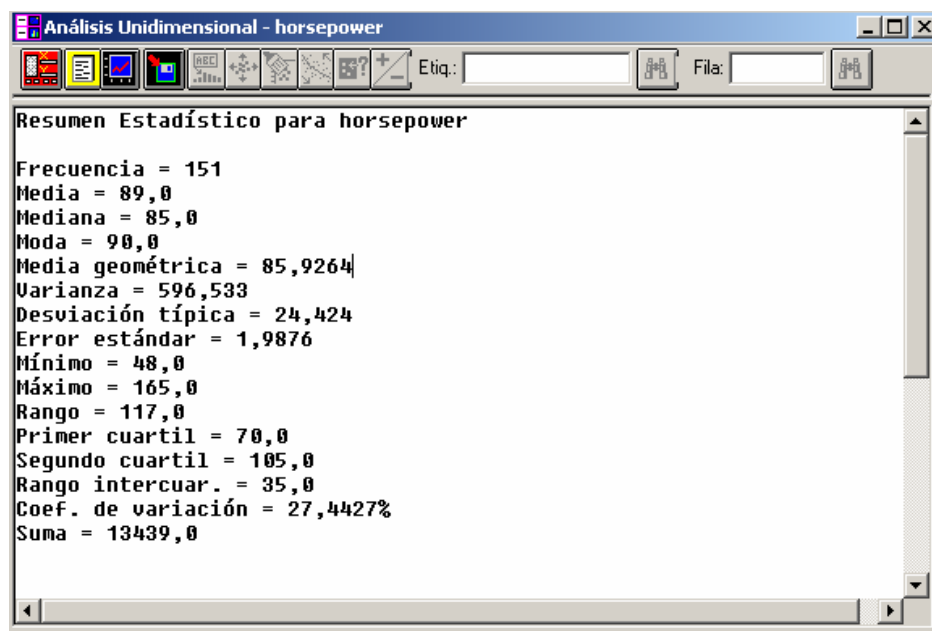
Análisis Unidimensional - horsepower

Etiq.:

Fila:

Resumen Estadístico para horsepower

Frecuencia = 151
Media = 89,0
Mediana = 85,0
Moda = 90,0
Media geométrica = 85,9264
Varianza = 596,533
Desviación típica = 24,424
Error estándar = 1,9876
Mínimo = 48,0
Máximo = 165,0
Rango = 117,0
Primer cuartil = 70,0
Segundo cuartil = 105,0
Rango intercuar. = 35,0
Coef. de variación = 27,4427%
Suma = 13439,0